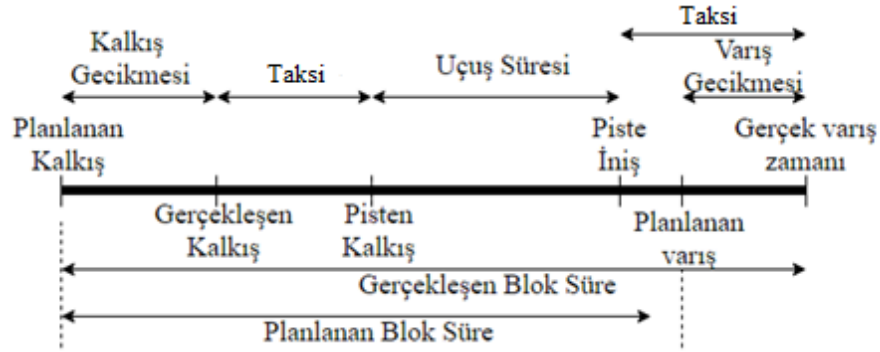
Taksi

Kalkış Gecikmesi

Taksi

Uçuş Süresi

Varış Gecikmesi

Planlanan Kalkış

Piste İniş

Gerçek varış zamanı

Gerçekleşen Kalkış

Pisten Kalkış

Planlanan varış

Gerçekleşen Blok Süre

Planlanan Blok Süre